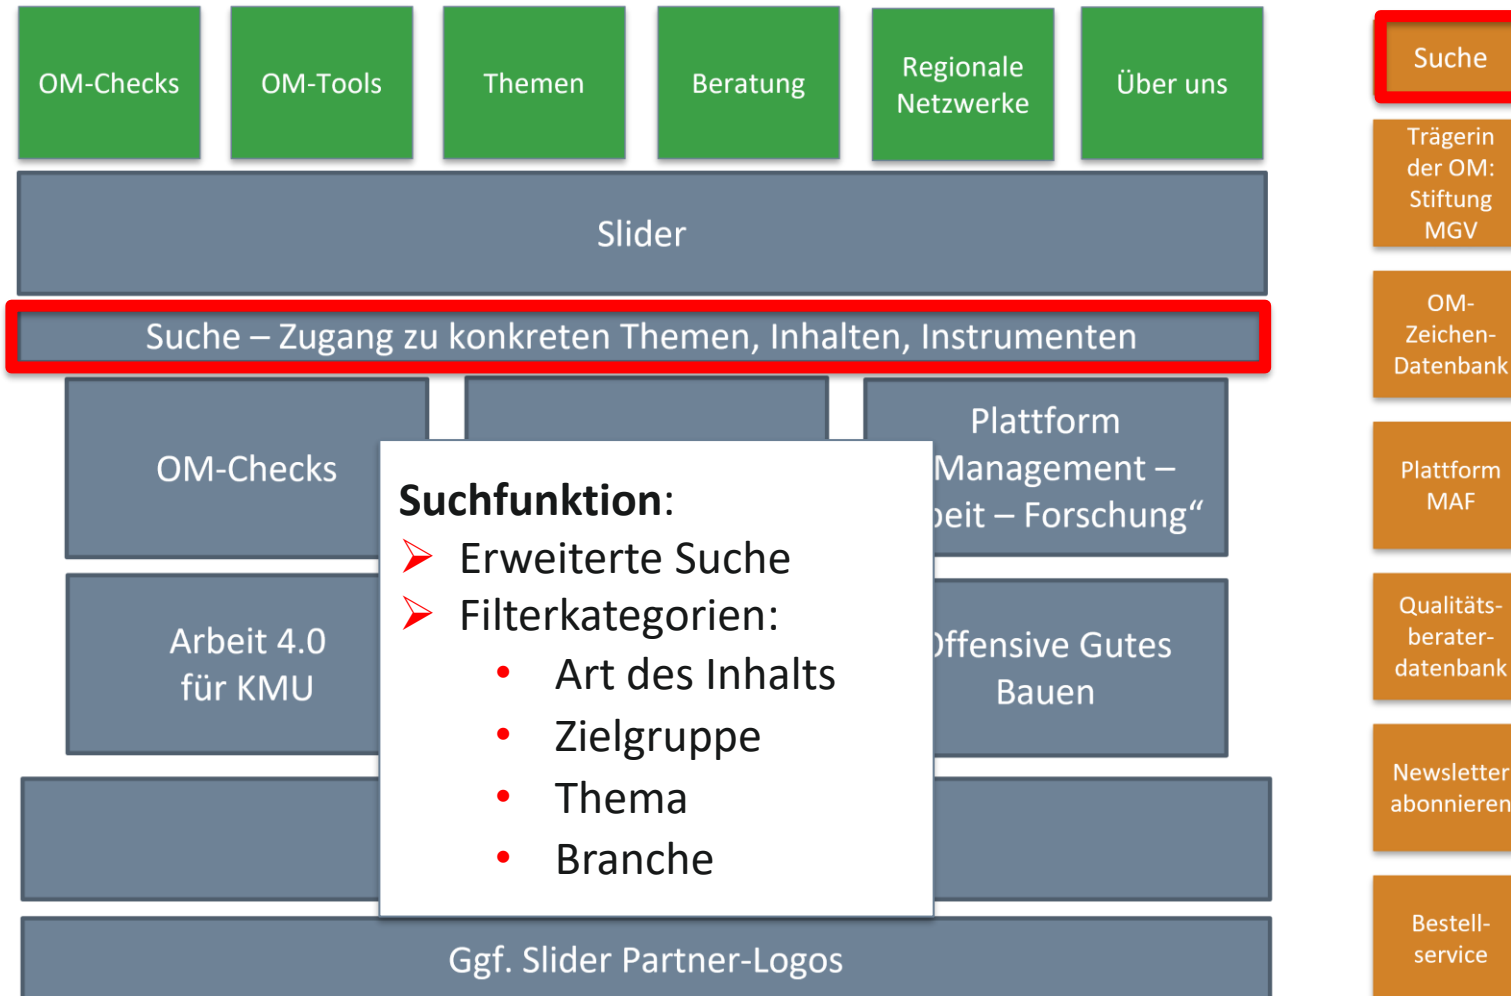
OM-Checks

OM-Tools

Themen

Beratung

Regionale Netzwerke

Über uns

Suche

Trägerin der OM: Stiftung MGV

Slider

Suche – Zugang zu konkreten Themen, Inhalten, Instrumenten

OM-Zeichen-Datenbank

OM-Checks

Plattform „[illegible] Management – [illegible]beit – Forschung“

Plattform MAF

Suchfunktion:
➤ Erweiterte Suche
➤ Filterkategorien:
• Art des Inhalts
• Zielgruppe
• Thema
• Branche

Arbeit 4.0 für KMU

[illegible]ffensive Gutes Bauen

Qualitäts-berater-datenbank

Newsletter abonnieren

Ggf. Slider Partner-Logos

Bestell-service